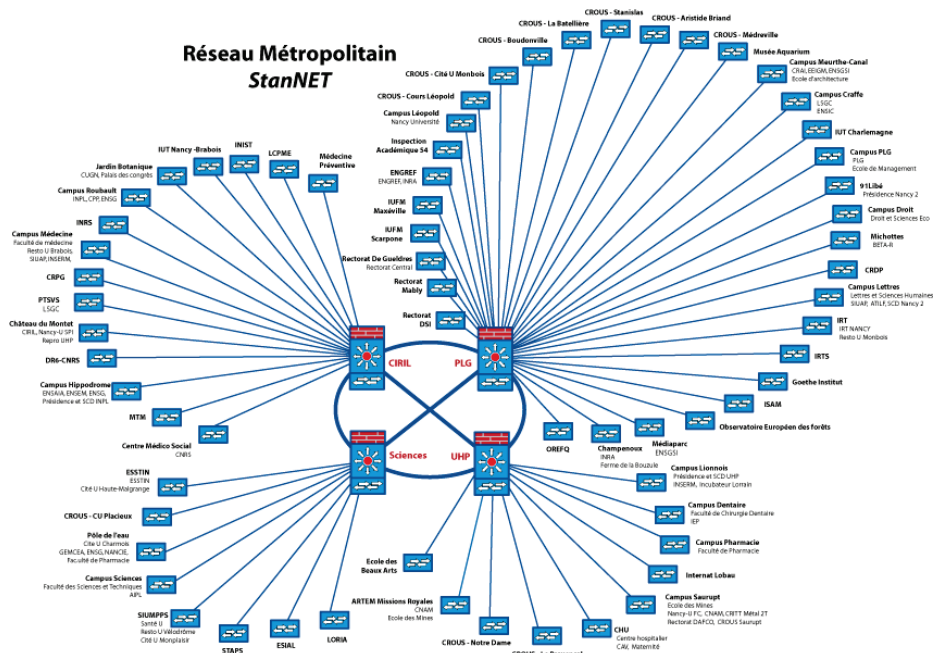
Réseau Métropolitain
StanNET

CROUS - Stanislas
CROUS - La Batellière
CROUS - Aristide Briand
CROUS - Boudonville
CROUS - Médreville
Musée Aquarium
CROUS - Cité U Monbois
Campus Meurthe-Canal
CRAI, EEIGM, ENSGSI
Ecole d'architecture
CROUS - Cours Léopold
Campus Craffe
LSGC
ENSIC
Campus Léopold
Nancy Université
IUT Charlemagne
Inspection Académique 54
Campus PLG
PLG
Ecole de Management
ENGREF
ENGREF, INRA
91Libé
Présidence Nancy 2
IUFM Maxéville
Campus Droit
Droit et Sciences Eco
IUFM Scarpone
Michottes
BETA-R
Rectorat De Gueldres
Rectorat Central
CRDP
Rectorat Mably
Campus Lettres
Lettres et Sciences Humaines
SIUAP, ATILF, SCD Nancy 2
Rectorat DSI
IRT
IRT NANCY
Resto U Monbois
IRTS
Goethe Institut
ISAM
Observatoire Européen des forêts

IUT Nancy -Brabois
INIST
LCPME
Médecine Préventive
Jardin Botanique
CUGN, Palais des congrès
Campus Roubault
INPL, CPP, ENSG
INRS
Campus Médecine
Faculté de médecine
Resto U Brabois
SIUAP, INSERM,
CRPG
PTSVS
LSGC
Château du Montet
CRIL, Nancy-U SPI
Repro UHP
DR6-CNRS
Campus Hippodrome
ENSAIA, ENSEM, ENSG,
Présidence et SCD INPL
MTM
Centre Médico Social
CNRS

CIRIL
PLG
Sciences
UHP

OREFQ
Champenoux
INRA
Ferme de la Bouzule
Médiaparc
ENSGSI
Campus Lionnois
Présidence et SCD UHP
INSERM, Incubateur Lorrain
Campus Dentaire
Faculté de Chirurgie Dentaire
IEP
Campus Pharmacie
Faculté de Pharmacie
Internat Lobau
Campus Saurupt
Ecole des Mines
Nancy-U FC, CNAM, CRITT Métal 2T
Rectorat DAPCO, CROUS Saurupt
CHU
Centre hospitalier
CAV, Maternité

ESSTIN
ESSTIN
Cité U Haute-Malgrange
CROUS - CU Placieux
Pôle de l'eau
Cite U Charmois
GEMCEA, ENSG, NANCIE,
Faculté de Pharmacie
Campus Sciences
Faculté des Sciences et Techniques
AIPL
SIUMPPS
Santé U
Resto U Vélodrôme
Cité U Monplaisir
STAPS
ESIAL
LORIA
Ecole des Beaux Arts
ARTEM Missions Royales
CNAM
Ecole des Mines
CROUS - Notre Dame
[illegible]